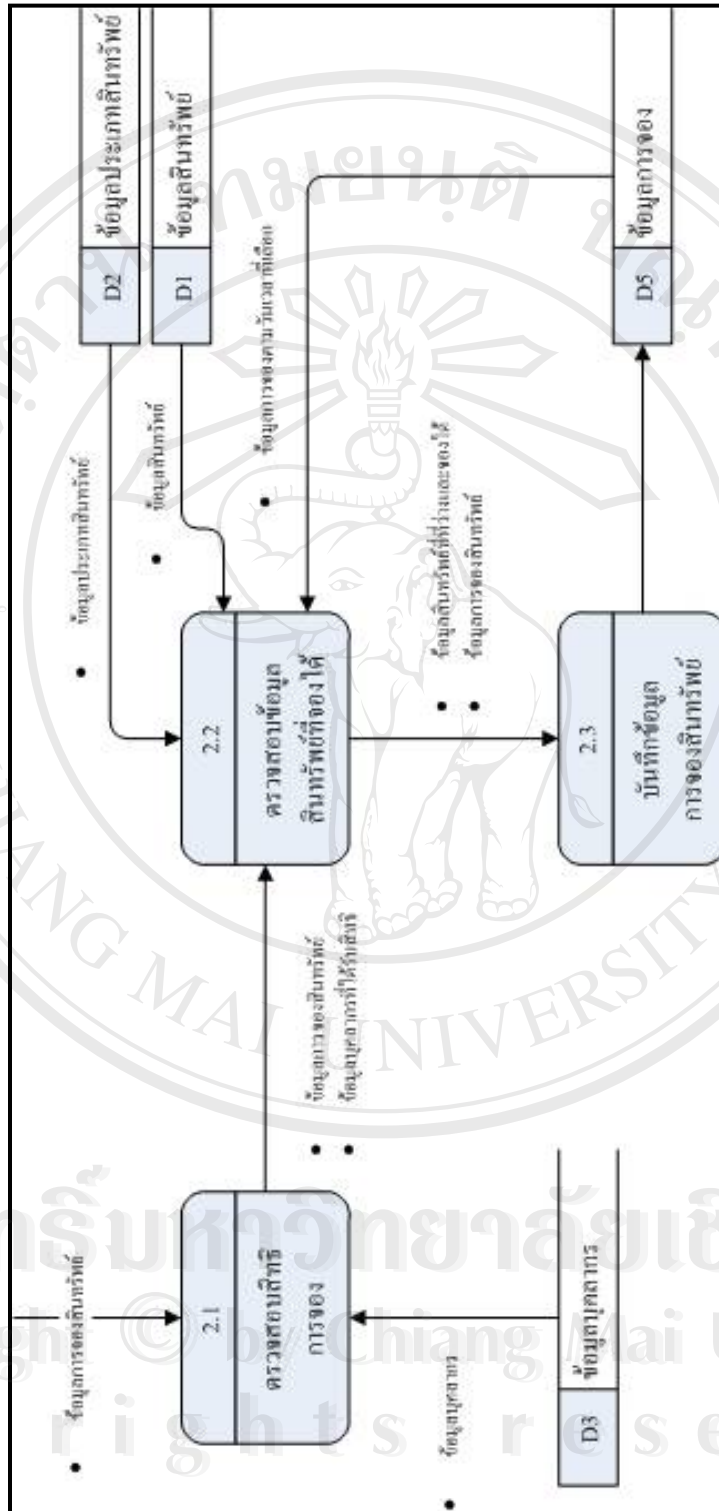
ข้อมูลประเภทสินทรัพย์
D2

ข้อมูลสินทรัพย์
D1

ข้อมูลการจอง
D5

• ข้อมูลประเภทสินทรัพย์

• ข้อมูลสินทรัพย์

• ข้อมูลการจองตามวันเวลาที่เลือก

2.2
ตรวจสอบข้อมูลสินทรัพย์ที่จองได้

• ข้อมูลสินทรัพย์ที่ว่างและจองได้
• ข้อมูลการจองสินทรัพย์

2.3
บันทึกข้อมูลการจองสินทรัพย์

• ข้อมูลการจองสินทรัพย์
• ข้อมูลบุคลากรที่ได้รับสิทธิ์

• ข้อมูลการจองสินทรัพย์

2.1
ตรวจสอบสิทธิการจอง

• ข้อมูลบุคลากร

D3
ข้อมูลบุคลากร

CHIANG MAI UNIVERSITY
ลิขสิทธิ์มหาวิทยาลัยเชียงใหม่
Copyright © by Chiang Mai University
All rights reserved